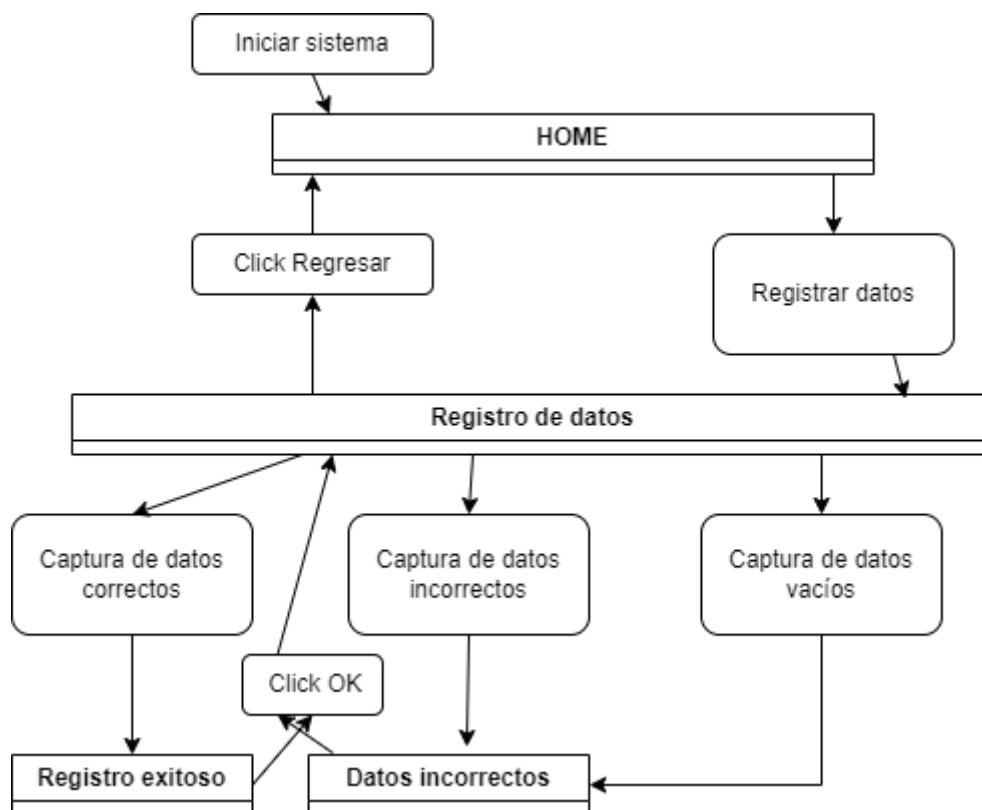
Iniciar sistema

HOME

Click Regresar

Registrar datos

Registro de datos

Captura de datos correctos

Captura de datos incorrectos

Captura de datos vacíos

Click OK

Registro exitoso

Datos incorrectos